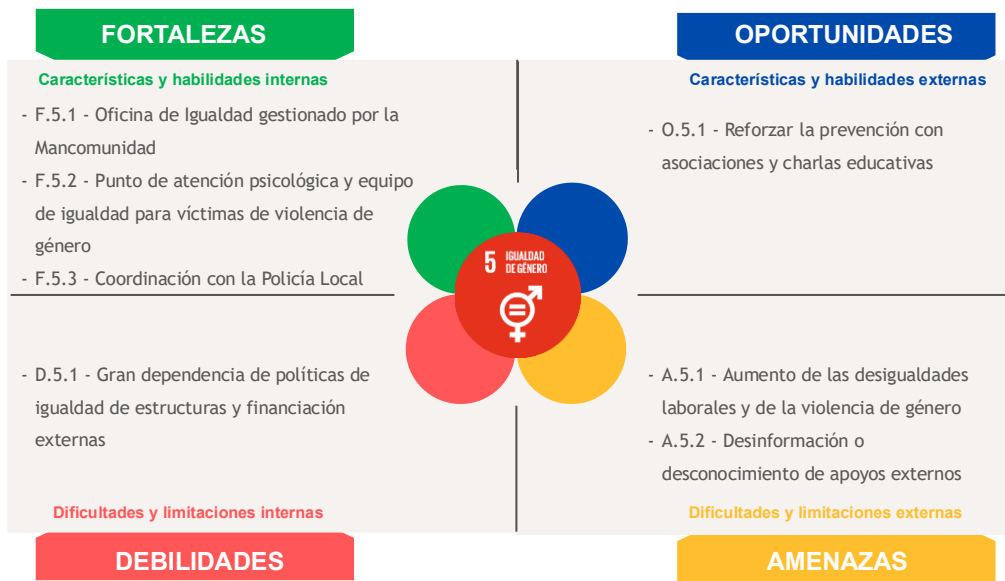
FORTALEZAS

Características y habilidades internas

- F.5.1 - Oficina de Igualdad gestionado por la Mancomunidad
- F.5.2 - Punto de atención psicológica y equipo de igualdad para víctimas de violencia de género
- F.5.3 - Coordinación con la Policía Local

OPORTUNIDADES

Características y habilidades externas

- O.5.1 - Reforzar la prevención con asociaciones y charlas educativas

5 IGUALDAD DE GÉNERO

- D.5.1 - Gran dependencia de políticas de igualdad de estructuras y financiación externas

Dificultades y limitaciones internas

DEBILIDADES

- A.5.1 - Aumento de las desigualdades laborales y de la violencia de género
- A.5.2 - Desinformación o desconocimiento de apoyos externos

Dificultades y limitaciones externas

AMENAZAS